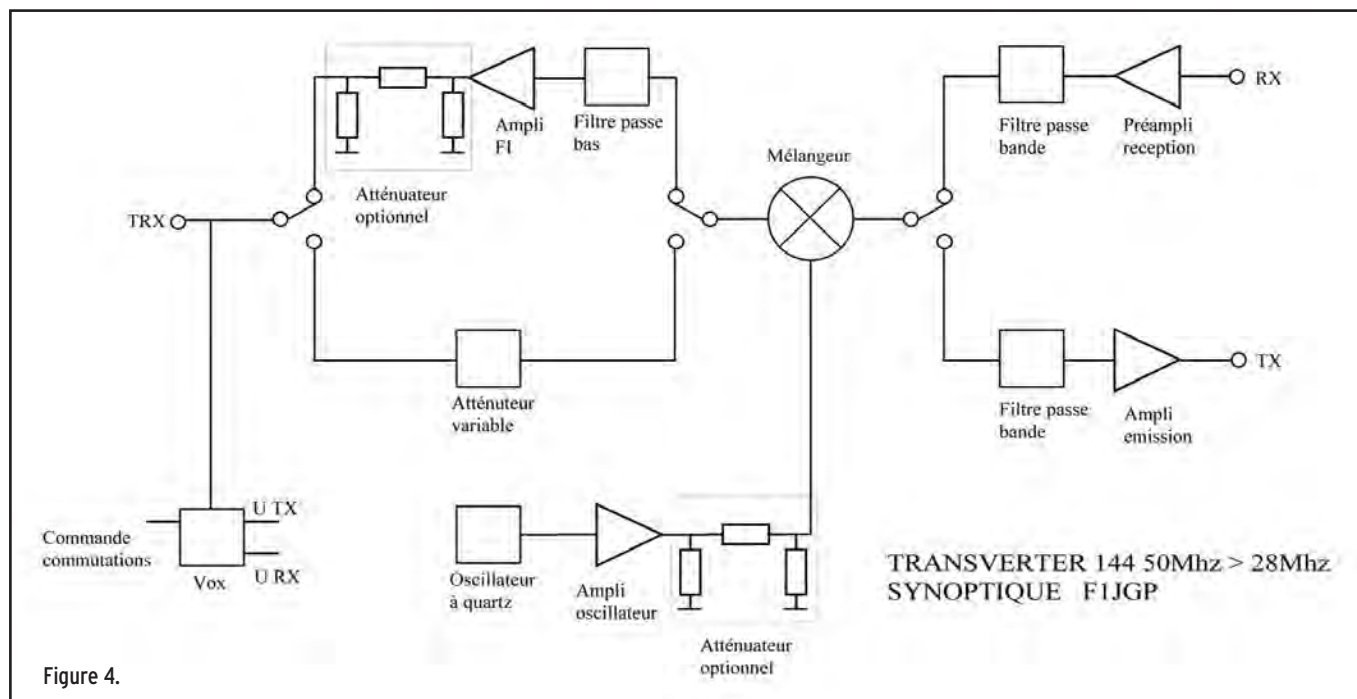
Atténuateur optionnel

Ampli FI

Filtre passe bas

Mélangeur

Filtre passe bande

Préampli reception

RX

TRX

Atténuateur variable

Filtre passe bande

Ampli emission

TX

Commande commutations

Vox

U TX

U RX

Oscillateur à quartz

Ampli oscillateur

Atténuateur optionnel

TRANSVERTER 144 50Mhz > 28Mhz
SYNOPTIQUE F1JGP

Figure 4.